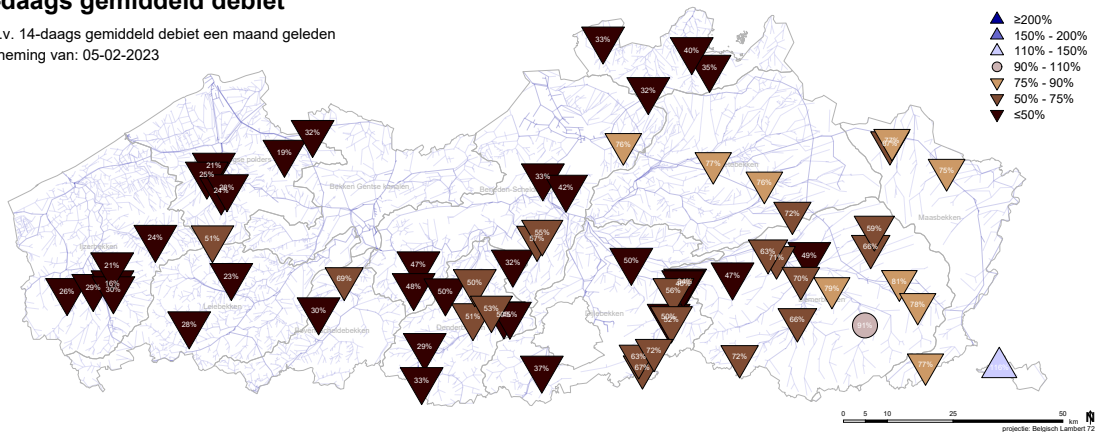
daags gemiddeld debiet
.v. 14-daags gemiddeld debiet een maand geleden
neming van: 05-02-2023

≥200%
150% - 200%
110% - 150%
90% - 110%
75% - 90%
50% - 75%
≤50%

33%
40%
35%
32%
32%
19%
76%
77%
77%
67%
75%
21%
25%
24%
28%
33%
42%
76%
72%
24%
51%
55%
57%
59%
66%
63%
71%
49%
21%
26%
29%
16%
30%
47%
32%
50%
47%
70%
69%
23%
50%
48%
50%
56%
79%
81%
78%
28%
30%
51%
53%
50%
45%
50%
66%
91%
29%
72%
63%
67%
72%
33%
37%
77%

Belgische polders
IJzerbekken
Bekken Gentse kanalen
Beneden-Scheldebekken
Leiebekken
Boven-Scheldebekken
Denderbekken
Dijlebekken
Demerbekken
Maasbekken
Netebekken

0 5 10 25 50 km
projectie: Belgisch Lambert 72
N